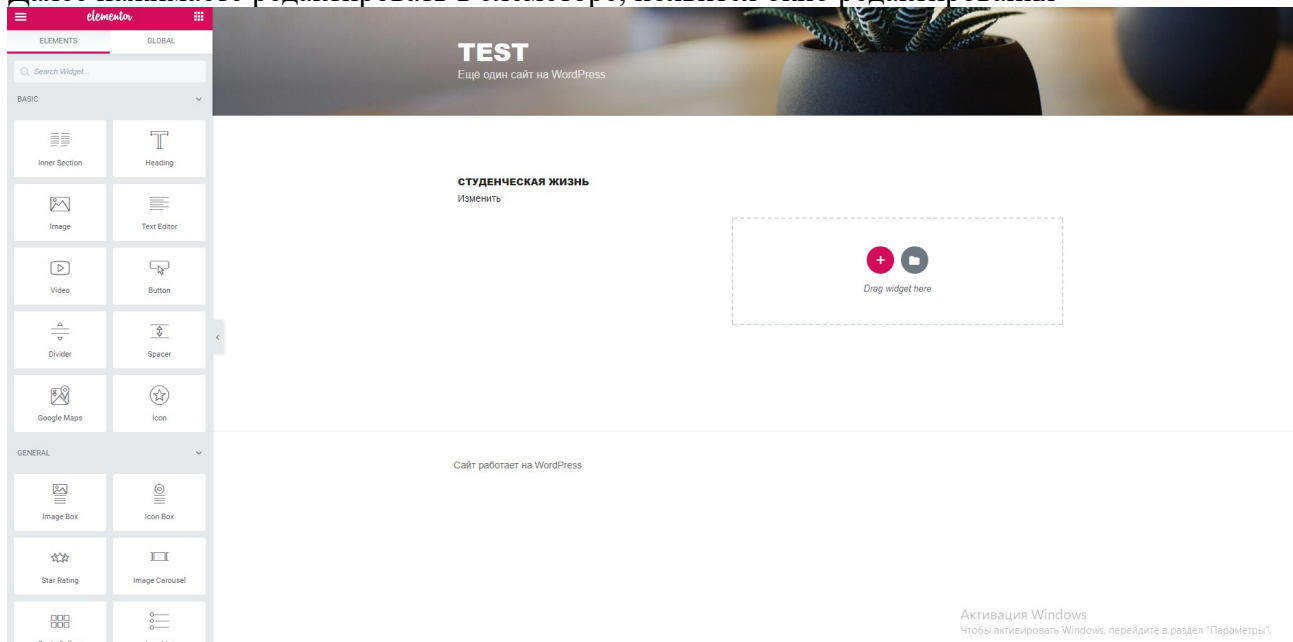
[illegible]

elementor

ELEMENTS GLOBAL

Search Widget...

BASIC

Inner Section
Heading
Image
Text Editor
Video
Button
Divider
Spacer
Google Maps
Icon

GENERAL

Image Box
Icon Box
Star Rating
Image Carousel
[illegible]
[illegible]

TEST
Ещё один сайт на WordPress

СТУДЕНЧЕСКАЯ ЖИЗНЬ
Изменить

Drag widget here

Сайт работает на WordPress

Активация Windows
Чтобы активировать Windows, перейдите в раздел "Параметры".